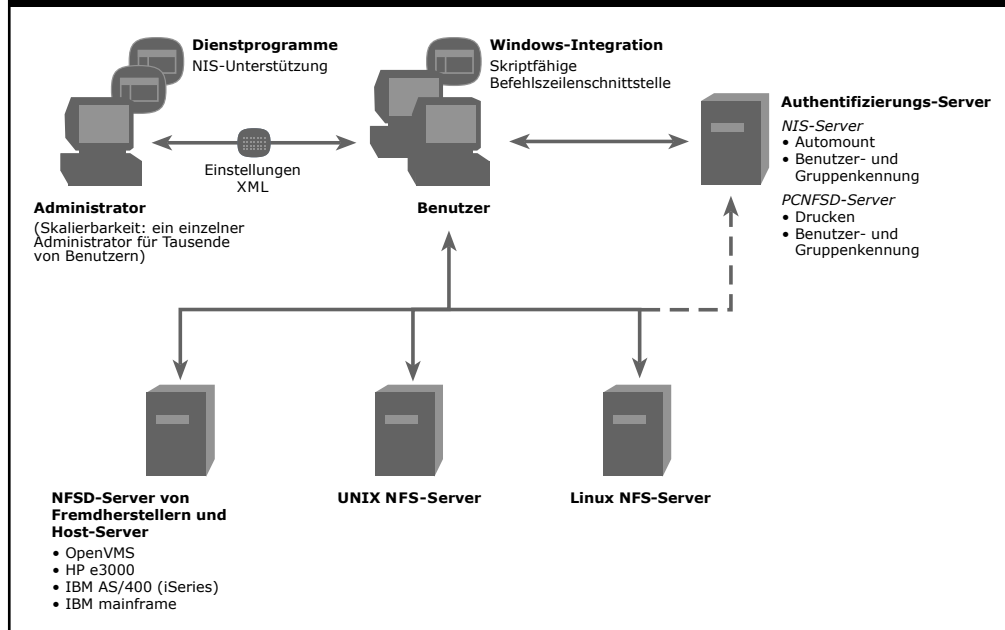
**Dienstprogramme**
NIS-Unterstützung

**Windows-Integration**
Skriptfähige Befehlszeilenschnittstelle

**Authentifizierungs-Server**
*NIS-Server*
• Automount
• Benutzer- und Gruppenkennung
*PCNFSD-Server*
• Drucken
• Benutzer- und Gruppenkennung

Einstellungen
XML

**Administrator**
(Skalierbarkeit: ein einzelner Administrator für Tausende von Benutzern)

**Benutzer**

**NFSD-Server von Fremdherstellern und Host-Server**
• OpenVMS
• HP e3000
• IBM AS/400 (iSeries)
• IBM mainframe

**UNIX NFS-Server**

**Linux NFS-Server**